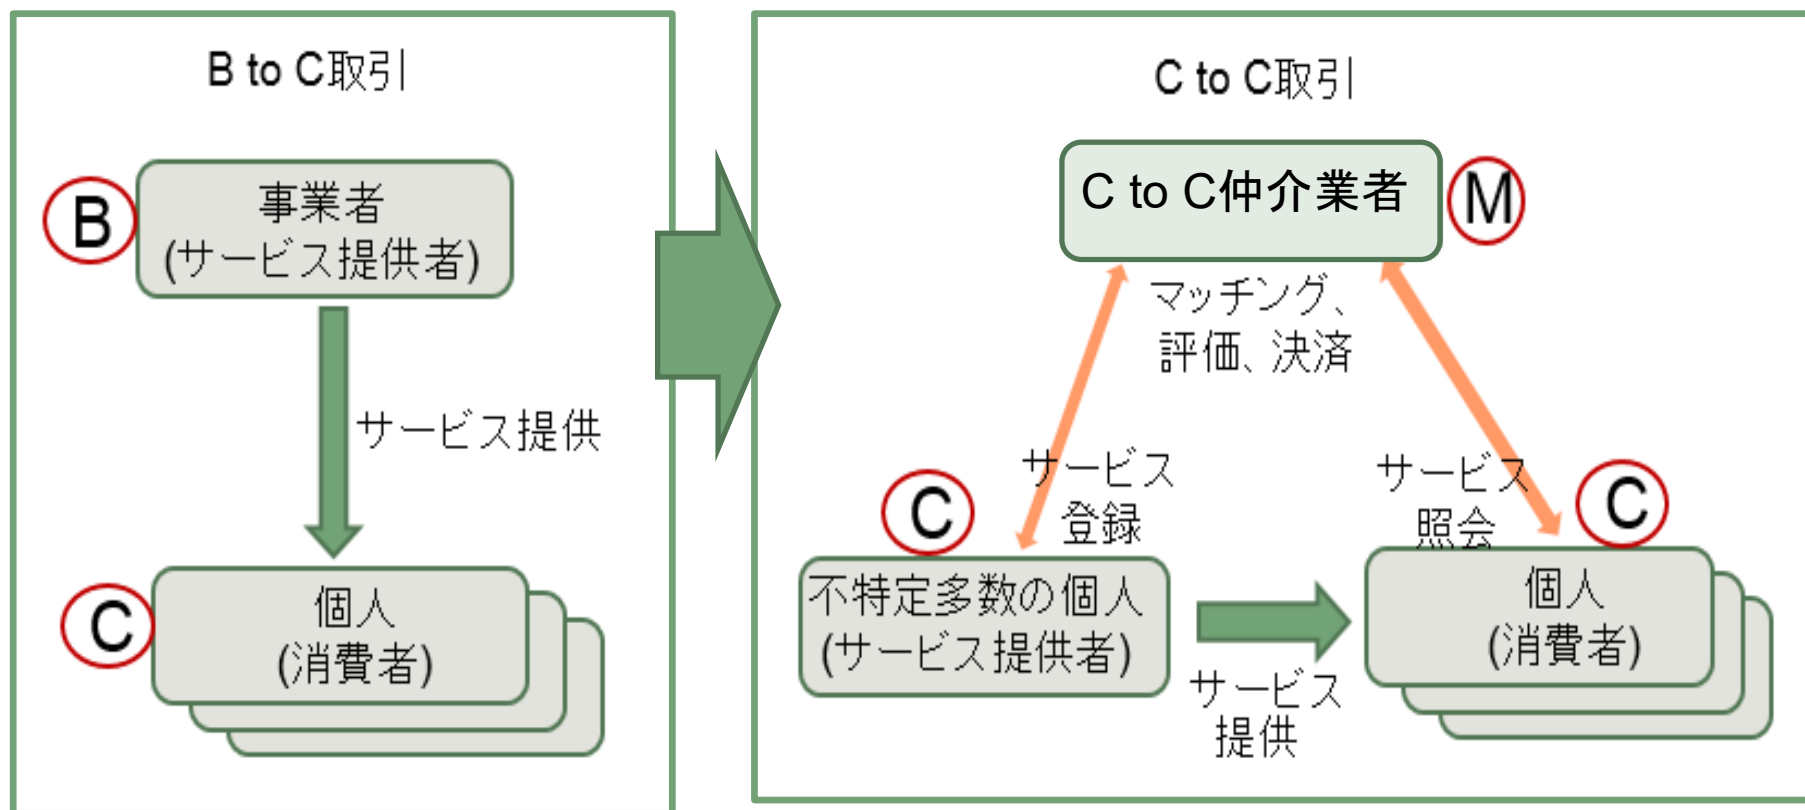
B to C取引

B

事業者
(サービス提供者)

サービス提供

C

個人
(消費者)

C to C取引

C to C仲介業者

M

マッチング、
評価、決済

サービス
登録

サービス
照会

C

不特定多数の個人
(サービス提供者)

C

個人
(消費者)

サービス
提供